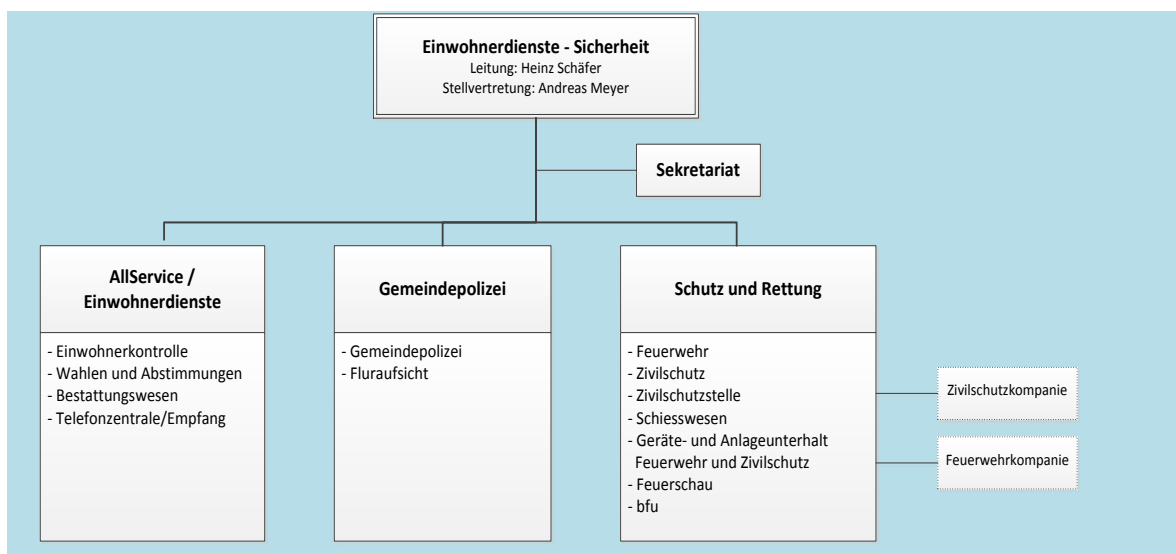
Einwohnerdienste - Sicherheit
Leitung: Heinz Schäfer
Stellvertretung: Andreas Meyer

Sekretariat

AllService / Einwohnerdienste

- Einwohnerkontrolle
- Wahlen und Abstimmungen
- Bestattungswesen
- Telefonzentrale/Empfang

Gemeindepolizei

- Gemeindepolizei
- Fluraufsicht

Schutz und Rettung

- Feuerwehr
- Zivilschutz
- Zivilschutzstelle
- Schiesswesen
- Geräte- und Anlageunterhalt Feuerwehr und Zivilschutz
- Feuerschau
- bfu

Zivilschutzkompanie

Feuerwehrkompanie